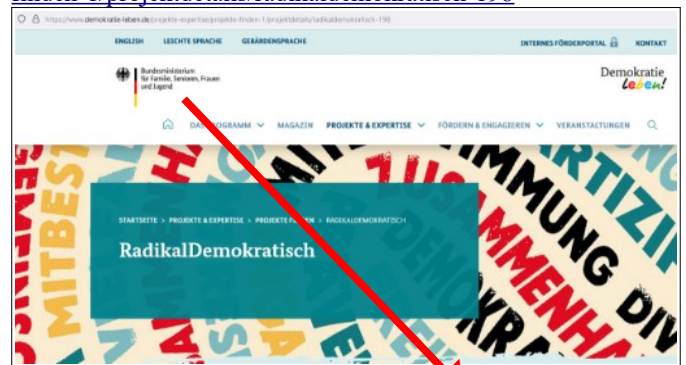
https://www.demokratie-leben.de/projekte-expertise/projekte-finden-1/projektdetails/radikaldemokratisch-198

ENGLISH LEICHTE SPRACHE GEBÄRDENSPRACHE

INTERNES FÖRDERPORTAL KONTAKT

Bundesministerium für Familie, Senioren, Frauen und Jugend

Demokratie leben!

DAS PROGRAMM MAGAZIN PROJEKTE & EXPERTISE FÖRDERN & ENGAGIEREN VERANSTALTUNGEN

STARTSEITE > PROJEKTE & EXPERTISE > PROJEKTE FINDEN > RADIKALDEMOKRATISCH

RadikalDemokratisch

MITBEST ZUSAMMENHA STIMMUNG PARTIZI DEMOKRA DIV